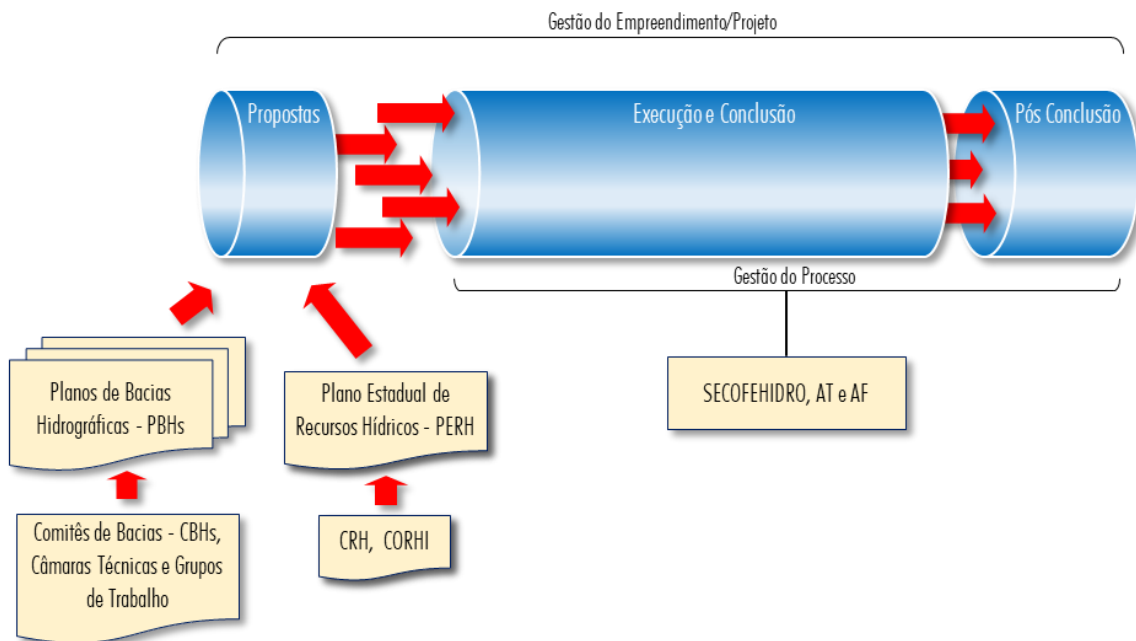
Gestão do Empreendimento/Projeto

Propostas

Execução e Conclusão

Pós Conclusão

Gestão do Processo

SECOFEHIDRO, AT e AF

Planos de Bacias Hidrográficas - PBHs

Plano Estadual de Recursos Hídricos - PERH

Comitês de Bacias - CBHs, Câmaras Técnicas e Grupos de Trabalho

CRH, CORHI